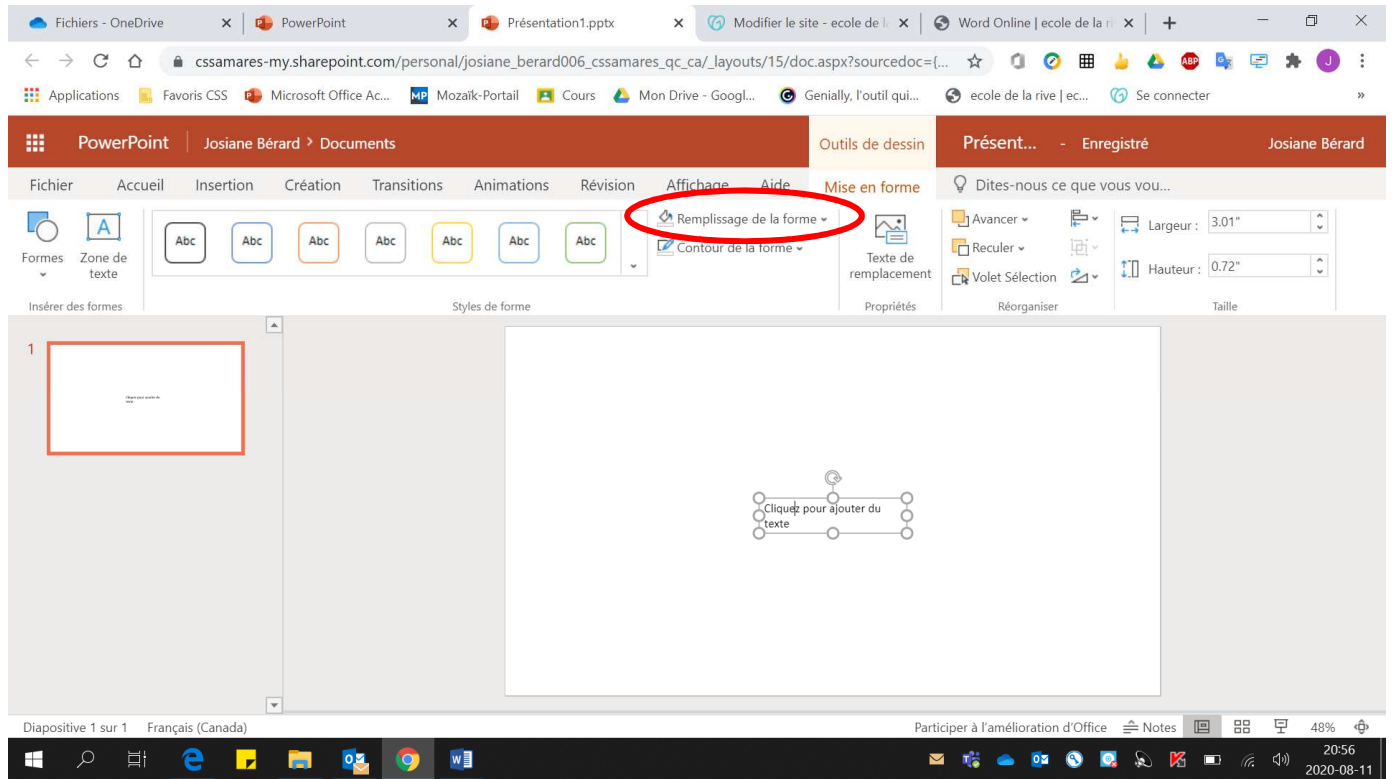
Fichiers - OneDrive
PowerPoint
Présentation1.pptx
Modifier le site - ecole de l
Word Online | ecole de la ri

cssamares-my.sharepoint.com/personal/josiane_berard006_cssamares_qc_ca/_layouts/15/doc.aspx?sourcedoc={...

Applications | Favoris CSS | Microsoft Office Ac... | Mozaïk-Portail | Cours | Mon Drive - Googl... | Genially, l'outil qui... | ecole de la rive | ec... | Se connecter

PowerPoint | Josiane Bérard > Documents | Outils de dessin | Présent... - Enregistré | Josiane Bérard

Fichier | Accueil | Insertion | Création | Transitions | Animations | Révision | Affichage | Aide | Mise en forme | Dites-nous ce que vous vou...

Formes | Zone de texte | Insérer des formes
Abc | Abc | Abc | Abc | Abc | Abc | Abc
Styles de forme
Remplissage de la forme
Contour de la forme
Texte de remplacement
Propriétés
Avancer
Reculer
Volet Sélection
Réorganiser
Largeur : 3.01"
Hauteur : 0.72"
Taille

1
Cliquez pour ajouter du texte

Cliquez pour ajouter du texte

Diapositive 1 sur 1 | Français (Canada) | Participer à l'amélioration d'Office | Notes | 48%

20:56
2020-08-11